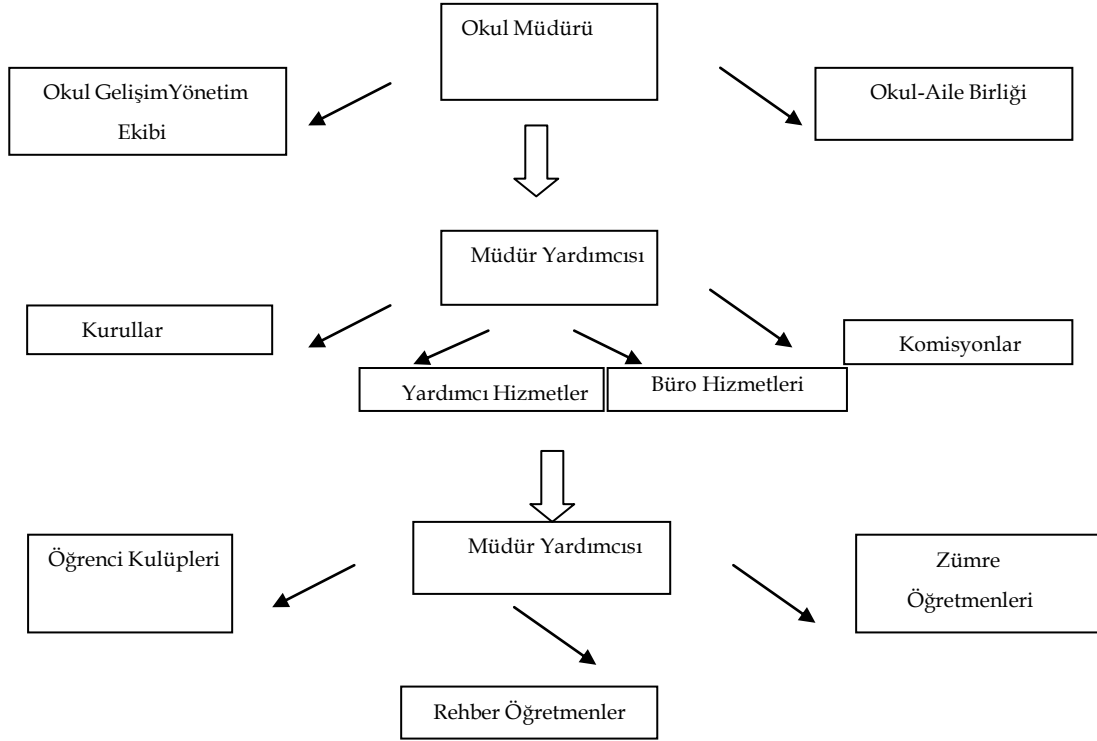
Okul Müdürü

Okul GelişimYönetim Ekibi

Okul-Aile Birliği

Müdür Yardımcısı

Kurullar

Komisyonlar

Yardımcı Hizmetler

Büro Hizmetleri

Müdür Yardımcısı

Öğrenci Kulüpleri

Zümre Öğretmenleri

Rehber Öğretmenler